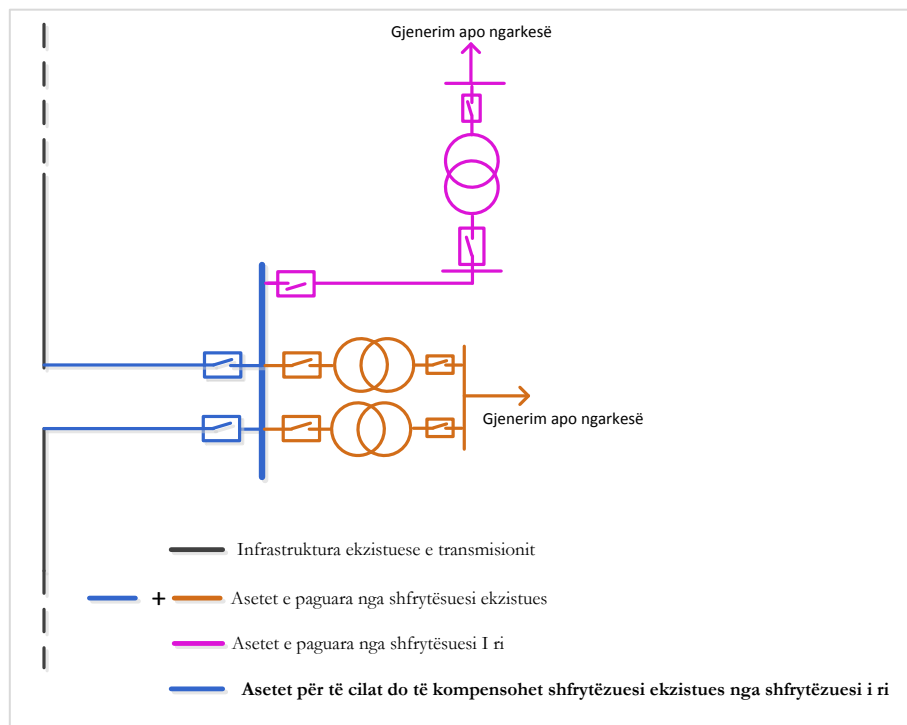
Gjenerim apo ngarkesë

Gjenerim apo ngarkesë

Infrastruktura ekzistuese e transmisionit

+ Asetet e paguara nga shfrytësuesi ekzistues

Asetet e paguara nga shfrytësuesi I ri

Asetet për të cilat do të kompensohet shfrytëzuesi ekzistues nga shfrytëzuesi i ri